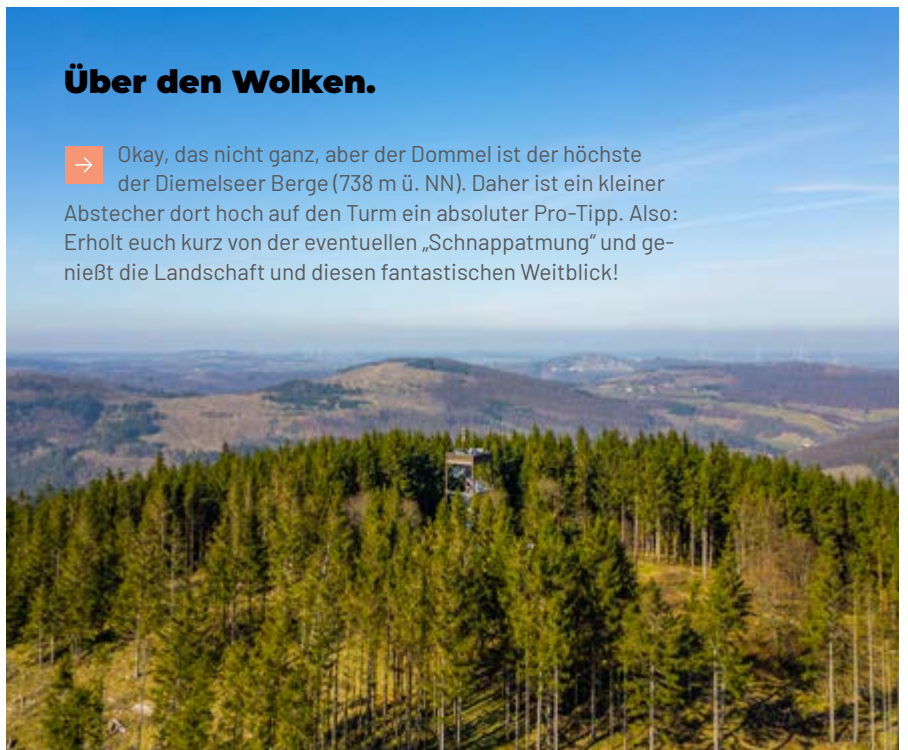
Über den Wolken.

Okay, das nicht ganz, aber der Dommel ist der höchste der Diemelseer Berge (738 m ü. NN). Daher ist ein kleiner Abstecher dort hoch auf den Turm ein absoluter Pro-Tipp. Also: Erholt euch kurz von der eventuellen „Schnappatmung“ und genießt die Landschaft und diesen fantastischen Weitblick!